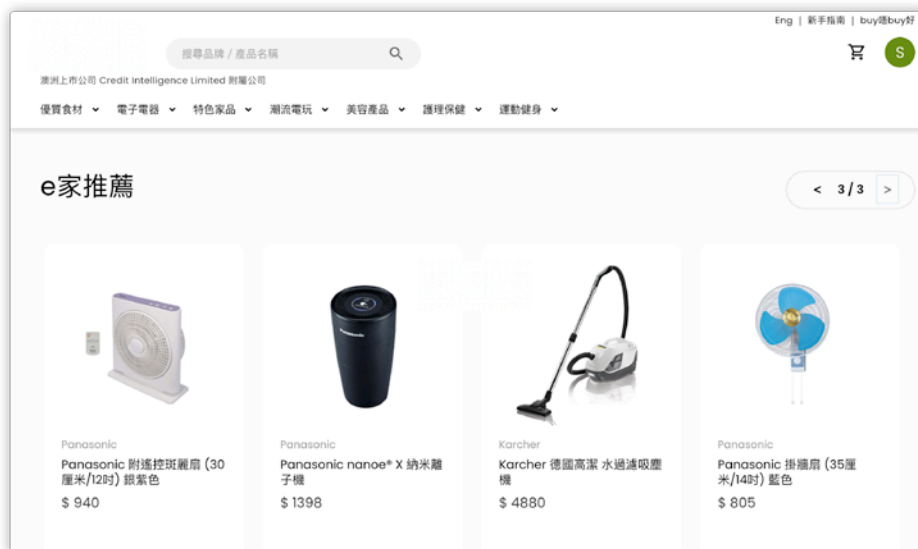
Eng | 新手指南 | buy噉buy好

搜尋品牌 / 產品名稱

S

澳洲上市公司 Credit Intelligence Limited 附屬公司

優質食材 電子電器 特色家品 潮流電玩 美容產品 護理保健 運動健身

e家推薦

< 3/3 >

Panasonic
Panasonic 附遙控斑麗扇 (30厘米/12吋) 銀紫色
$ 940

Panasonic
Panasonic nanoe® X 納米離子機
$ 1398

Karcher
Karcher 德國高潔 水過濾吸塵機
$ 4880

Panasonic
Panasonic 掛牆扇 (35厘米/14吋) 藍色
$ 805